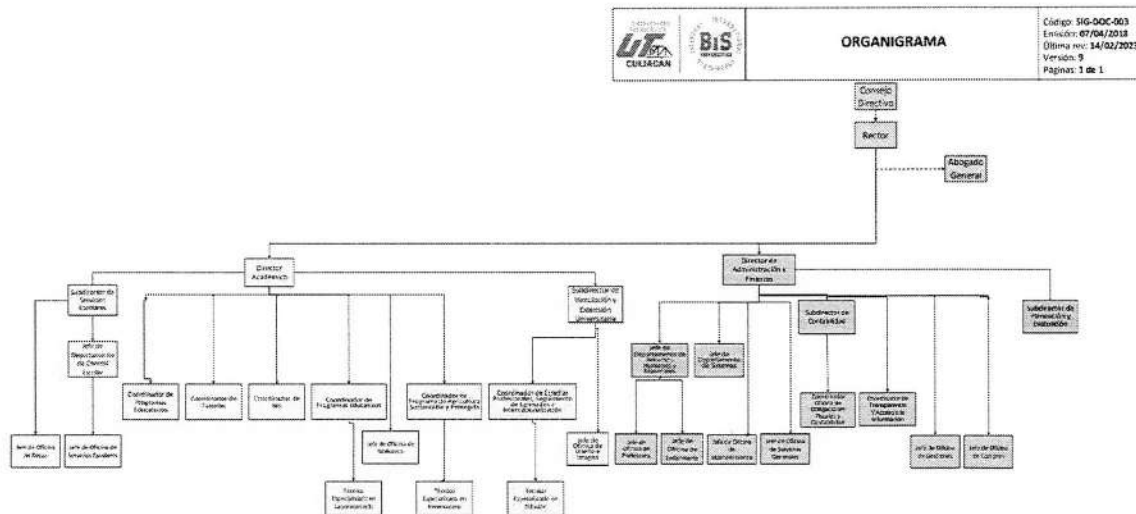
UT CULIACAN

BIS

ORGANIGRAMA

Código: SIG-DOC-003
Emisión: 07/04/2018
Última rev: 14/02/2023
Versión: 9
Páginas: 1 de 1

Consejo Directivo

Rector

Abogado General

Director Académico

Subdirector de Servicios Escolares

Jefe de Departamento de Control Escolar

Jefe de Oficina de Becas

Jefe de Oficina de Servicios Escolares

Coordinador de Programas Educativos

Coordinador de Tutorías

Coordinador de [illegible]

Coordinador de Programas Educativos

Jefe de Oficina de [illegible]

Técnico Especializado en Laboratorio

Coordinador de Programación de Cultura Sustentable y Formación

Técnico Especializado en Innovación

Subdirector de Vinculación y Extensión Universitaria

Coordinador de Estadías Profesionales, Seguimiento de Egresados e Internacionalización

Técnico Especializado en Difusión

Jefe de Oficina de Diseño e Imagen

Director de Administración y Finanzas

Jefe de Departamento de Recursos Humanos y Materiales

Jefe de Oficina de Proveedores

Jefe de Oficina de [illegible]

Jefe de Departamento de Sistemas

Jefe de Oficina de Mantenimiento

Jefe de Oficina de Servicios Generales

Subdirector de Contabilidad

Coordinador de Integración Presupuestal y Contabilidad

Coordinador de Transparencia y Acceso a la Información

Jefe de Oficina de Gestiones

Jefe de Oficina de Compras

Subdirector de Planeación y Evaluación